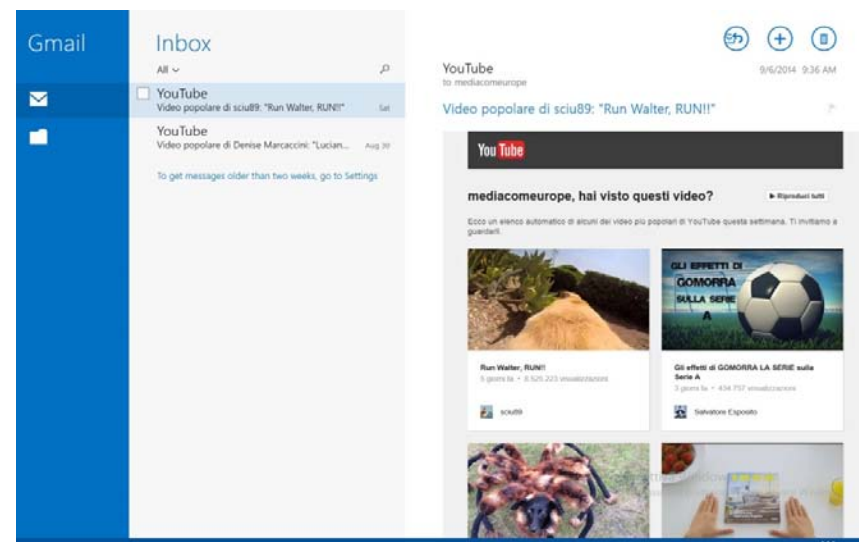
Gmail

Inbox

All

YouTube
Video popolare di sciu89: "Run Walter, RUN!!" Sat

YouTube
Video popolare di Denise Marcaccini: "Lucian... Aug 30

To get messages older than two weeks, go to Settings

YouTube
to mediacomeurope
9/6/2014 9:36 AM

Video popolare di sciu89: "Run Walter, RUN!!"

You Tube

mediacomeurope, hai visto questi video?

▶ Riproduci tutti

Ecco un elenco automatico di alcuni dei video più popolari di YouTube questa settimana. Ti invitiamo a guardarli.

GLI EFFETTI DI GOMORRA SULLA SERIE A

Run Walter, RUN!!
5 giorni fa • 8.525.223 visualizzazioni

sciu89

Gli effetti di GOMORRA LA SERIE sulla Serie A
3 giorni fa • 434.757 visualizzazioni

Salvatore Esposito